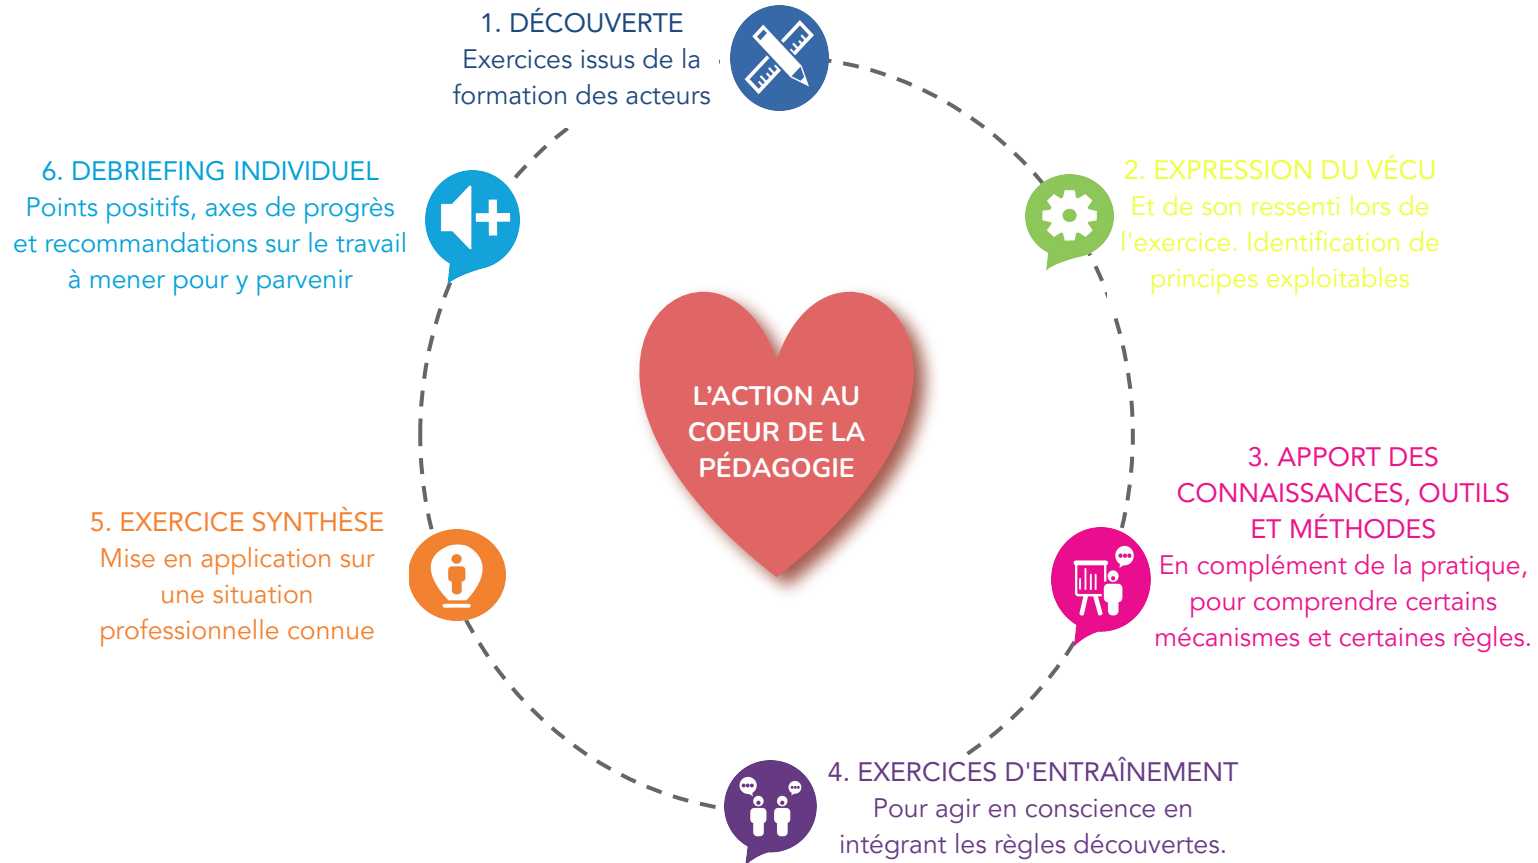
1. DÉCOUVERTE
Exercices issus de la formation des acteurs

2. EXPRESSION DU VÉCU
Et de son ressenti lors de l'exercice. Identification de principes exploitables

3. APPORT DES CONNAISSANCES, OUTILS ET MÉTHODES
En complément de la pratique, pour comprendre certains mécanismes et certaines règles.

4. EXERCICES D'ENTRAÎNEMENT
Pour agir en conscience en intégrant les règles découvertes.

5. EXERCICE SYNTHÈSE
Mise en application sur une situation professionnelle connue

6. DEBRIEFING INDIVIDUEL
Points positifs, axes de progrès et recommandations sur le travail à mener pour y parvenir

L'ACTION AU COEUR DE LA PÉDAGOGIE